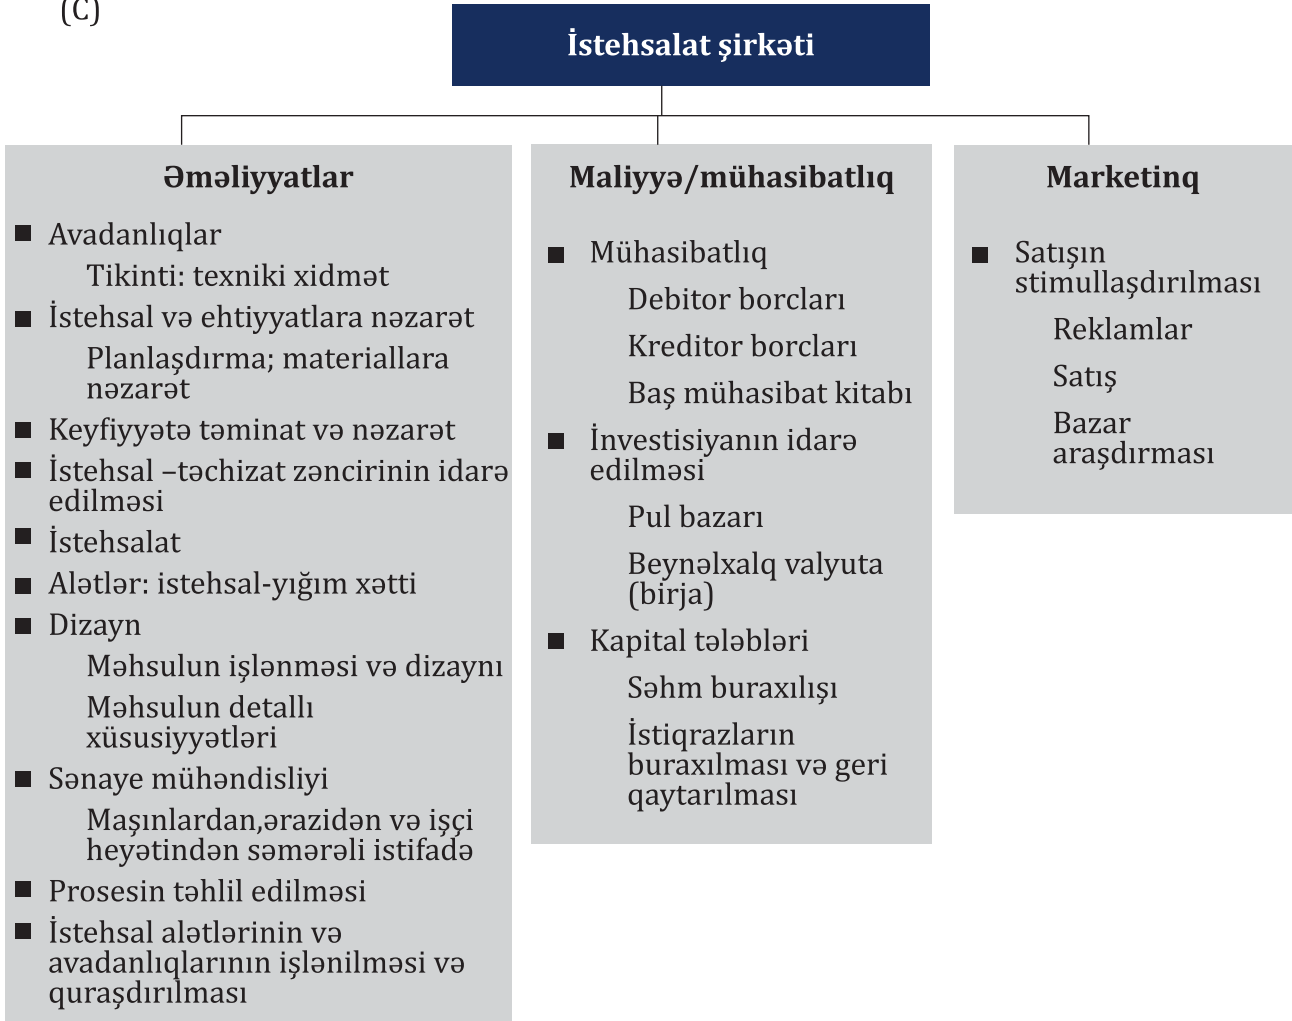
(C)

İstehsalat şirkəti

Əməliyyatlar

■ Avadanlıqlar
Tikinti: texniki xidmət
■ İstehsal və ehtiyyatlara nəzarət
Planlaşdırma; materiallara nəzarət
■ Keyfiyyətə təminat və nəzarət
■ İstehsal –təchizat zəncirinin idarə edilməsi
■ İstehsalat
■ Alətlər: istehsal-yığım xətti
■ Dizayn
Məhsulun işlənməsi və dizaynı
Məhsulun detallı xüsusiyyətləri
■ Sənaye mühəndisliyi
Maşınlardan,ərazidən və işçi heyətindən səmərəli istifadə
■ Prosesin təhlil edilməsi
■ İstehsal alətlərinin və avadanlıqlarının işlənilməsi və quraşdırılması

Maliyyə/mühasibatlıq

■ Mühasibatlıq
Debitor borcları
Kreditor borcları
Baş mühasibat kitabı
■ İnvestisiyanın idarə edilməsi
Pul bazarı
Beynəlxalq valyuta (birja)
■ Kapital tələbləri
Səhm buraxılışı
İstiqrazların buraxılması və geri qaytarılması

Marketinq

■ Satışın stimullaşdırılması
Reklamlar
Satış
Bazar araşdırması